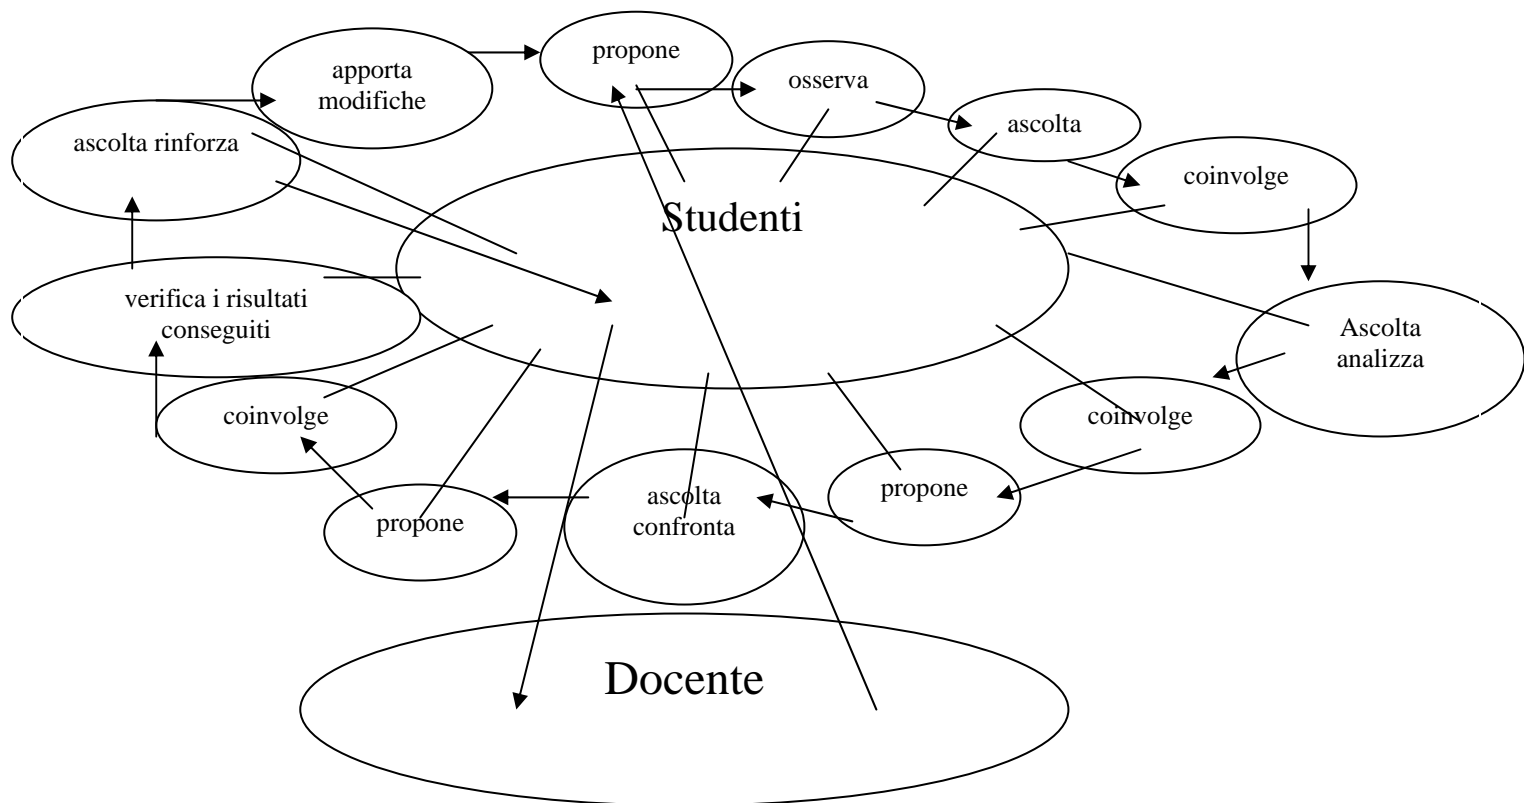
apporta modifiche

propone

osserva

ascolta

ascolta rinforza

coinvolge

Studenti

verifica i risultati conseguiti

Ascolta analizza

coinvolge

coinvolge

propone

ascolta confronta

propone

Docente